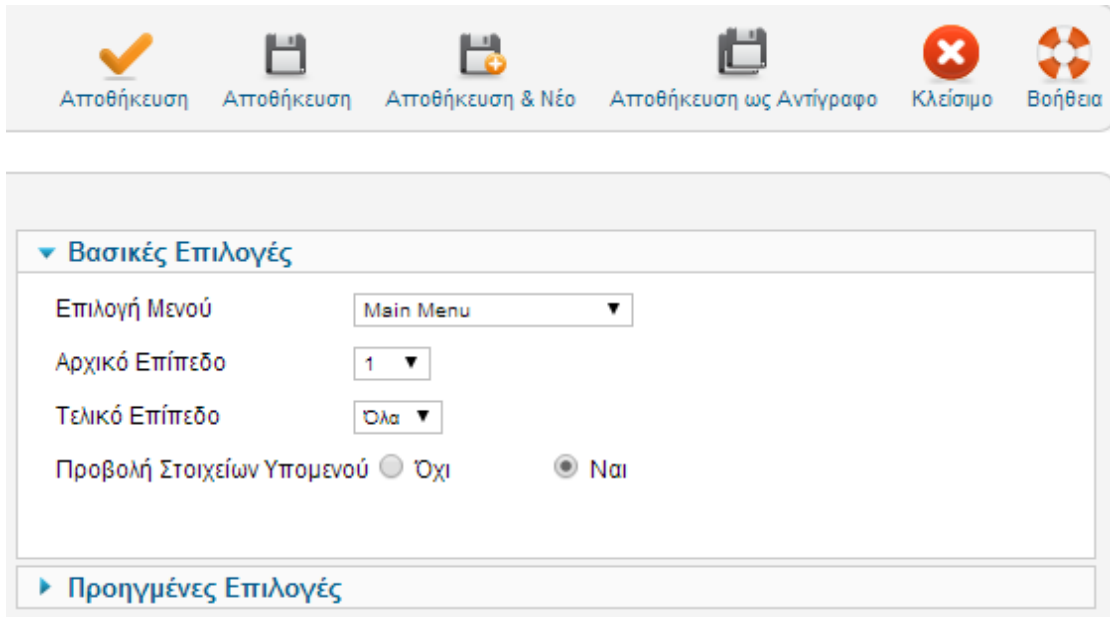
Αποθήκευση Αποθήκευση Αποθήκευση & Νέο Αποθήκευση ως Αντίγραφο Κλείσιμο Βοήθεια

Βασικές Επιλογές

Επιλογή Μενού Main Menu

Αρχικό Επίπεδο 1

Τελικό Επίπεδο Όλα

Προβολή Στοιχείων Υπομενού Όχι Ναι

Προηγμένες Επιλογές